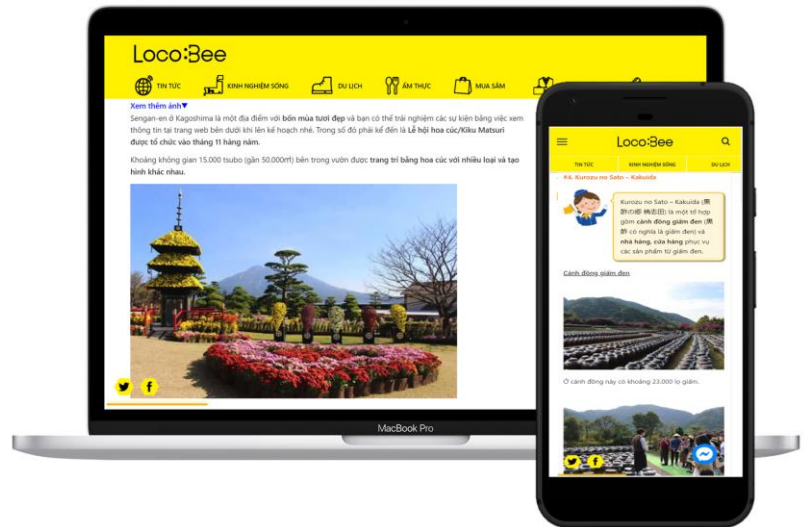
Loco:Bee

TIN TỨC KINH NGHIỆM SỐNG DU LỊCH ẨM THỰC MUA SẮM

Xem thêm ảnh▼

Sengan-en ở Kagoshima là một địa điểm với bốn mùa tươi đẹp và bạn có thể trải nghiệm các sự kiện bằng việc xem thông tin tại trang web bên dưới khi lên kế hoạch nhé. Trong số đó phải kể đến là Lễ hội hoa cúc/Kiku Matsuri được tổ chức vào tháng 11 hàng năm.

Khoảng không gian 15.000 tsubo (gần 50.000m²) bên trong vườn được trang trí bằng hoa cúc với nhiều loại và tạo hình khác nhau.

MacBook Pro

Loco:Bee

TIN TỨC KINH NGHIỆM SỐNG DU LỊCH

#4. Kurozu no Sato – Kakuida

Kurozu no Sato – Kakuida (黒酢の郷 桷志田) là một tổ hợp gồm cánh đồng giấm đen (黒酢 có nghĩa là giấm đen) và nhà hàng, cửa hàng phục vụ các sản phẩm từ giấm đen.

Cánh đồng giấm đen

Ở cánh đồng này có khoảng 23.000 lọ giấm.